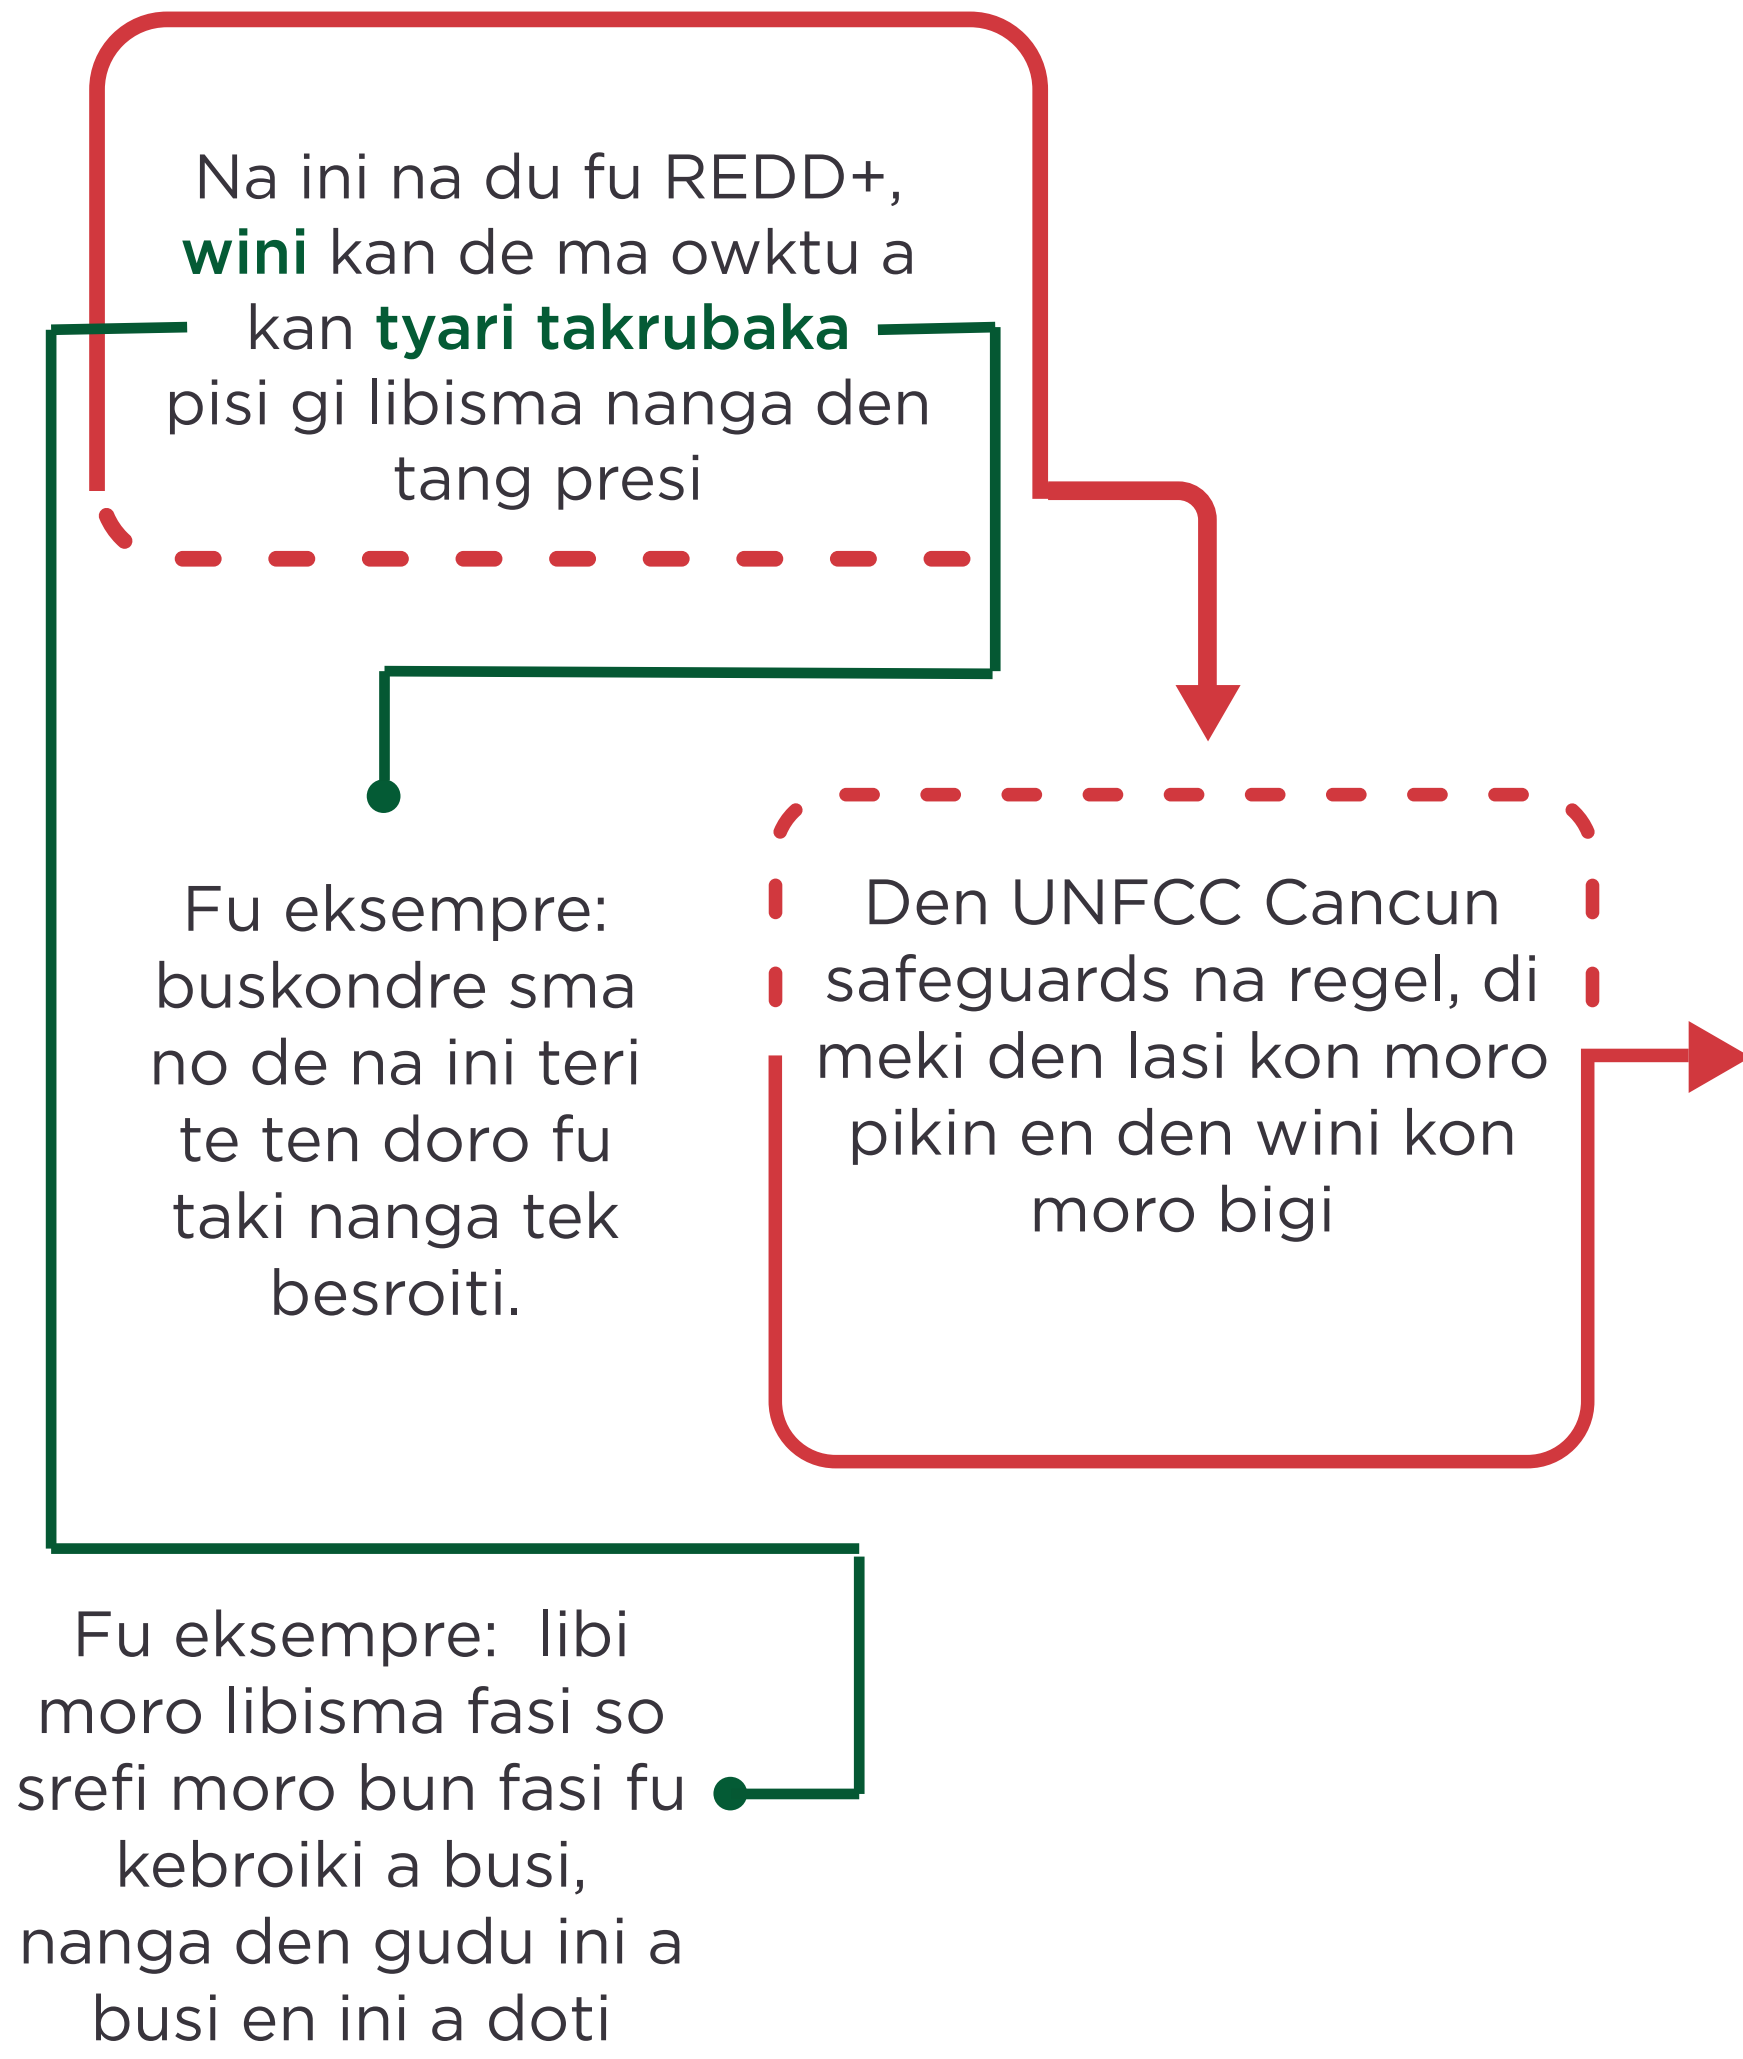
Na ini na du fu REDD+, wini kan de ma owktu a kan tyari takrubaka pisi gi libisma nanga den tang presi

Fu eksempre: buskondre sma no de na ini teri te ten doro fu taki nanga tek besroiti.

Den UNFCC Cancun safeguards na regel, di meki den lasi kon moro pikin en den wini kon moro bigi

Fu eksempre: libi moro libisma fasi so srefi moro bun fasi fu kebroiki a busi, nanga den gudu ini a busi en ini a doti